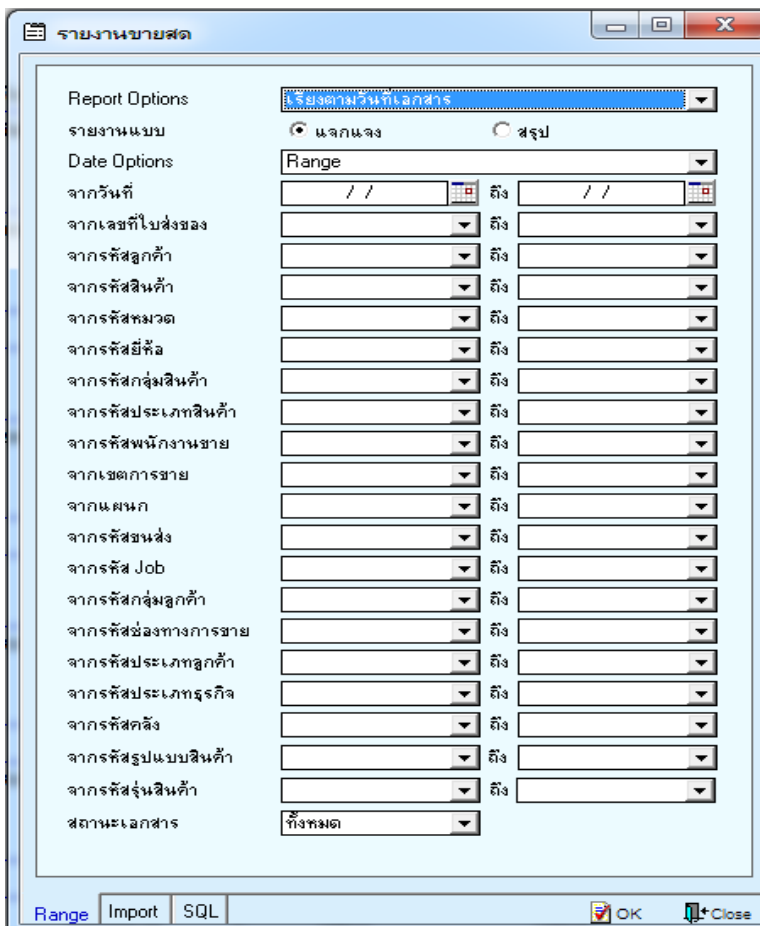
รายงานขายสด

Report Options เรียงตามวันที่เอกสาร
รายงานแบบ แจกแจง สรุป
Date Options Range
จากวันที่ / / ถึง / /
จากเลขที่ใบส่งของ ถึง
จากรหัสลูกค้า ถึง
จากรหัสสินค้า ถึง
จากรหัสหมวด ถึง
จากรหัสยี่ห้อ ถึง
จากรหัสกลุ่มสินค้า ถึง
จากรหัสประเภทสินค้า ถึง
จากรหัสพนักงานขาย ถึง
จากเขตการขาย ถึง
จากแผนก ถึง
จากรหัสขนส่ง ถึง
จากรหัส Job ถึง
จากรหัสกลุ่มลูกค้า ถึง
จากรหัสช่องทางการขาย ถึง
จากรหัสประเภทลูกค้า ถึง
จากรหัสประเภทธุรกิจ ถึง
จากรหัสคลัง ถึง
จากรหัสรูปแบบสินค้า ถึง
จากรหัสรุ่นสินค้า ถึง
สถานะเอกสาร ทั้งหมด

Range Import SQL OK Close